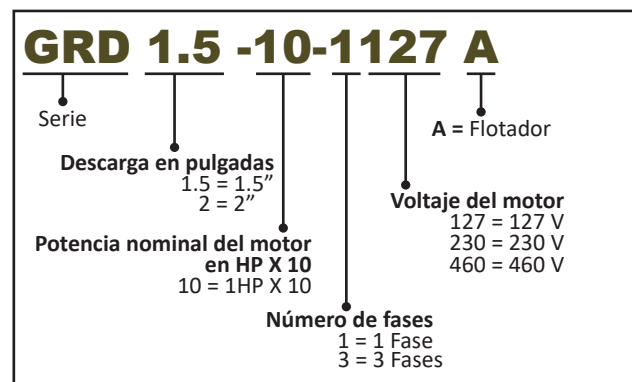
GRD 1.5 -10-1127 A

Serie

A = Flotador

Descarga en pulgadas
1.5 = 1.5”
2 = 2”

Voltaje del motor
127 = 127 V
230 = 230 V
460 = 460 V

Potencia nominal del motor en HP X 10
10 = 1HP X 10

Número de fases
1 = 1 Fase
3 = 3 Fases